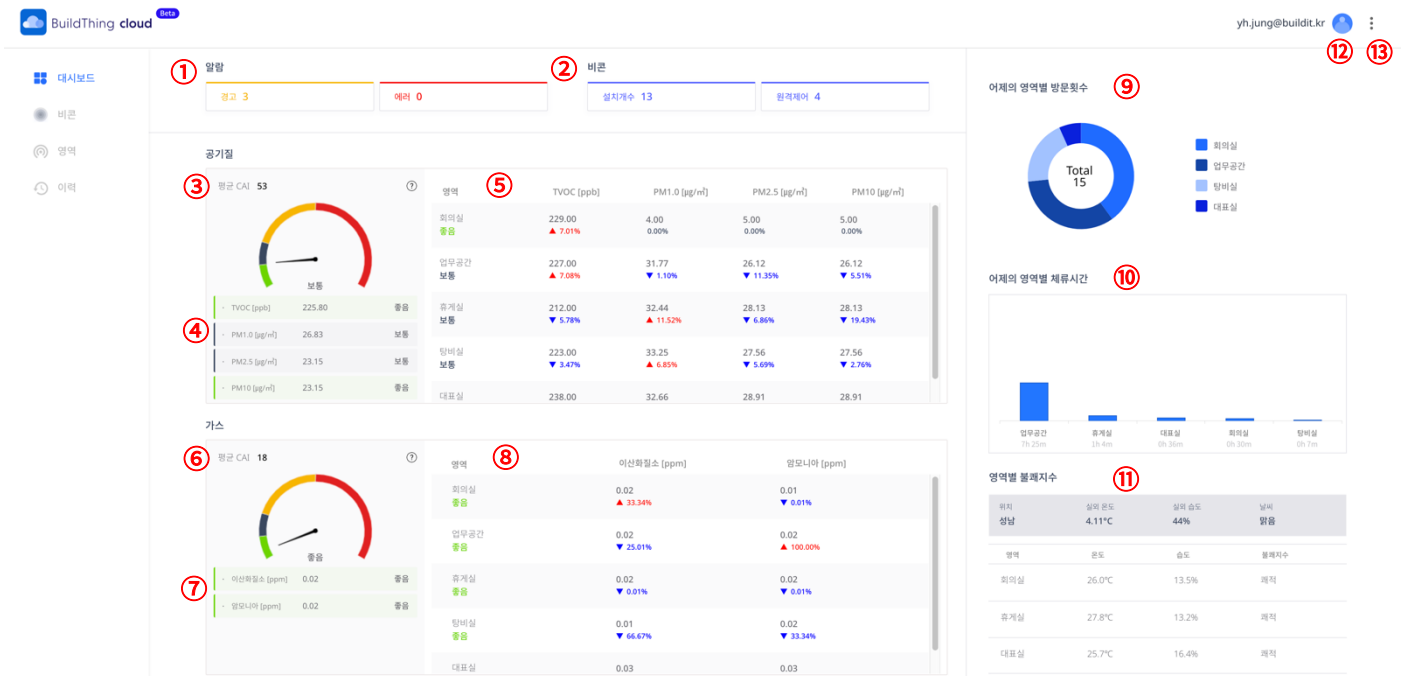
BuildThing cloud Beta

yh.jung@buildit.kr

⑫ ⑬

대시보드
비콘
영역
이력

① 알람
경고 3
에러 0

② 비콘
설치개수 13
원격제어 4

공기질

③ 평균 CAI 53

보통

④
- TVOC [ppb] 225.80 좋음
- PM1.0 [μg/m³] 26.83 보통
- PM2.5 [μg/m³] 23.15 보통
- PM10 [μg/m³] 23.15 좋음

⑤

| 영역 | TVOC [ppb] | PM1.0 [μg/m³] | PM2.5 [μg/m³] | PM10 [μg/m³] |
|---|---|---|---|---|
| 회의실 좋음 | 229.00 ▲ 7.01% | 4.00 0.00% | 5.00 0.00% | 5.00 0.00% |
| 업무공간 보통 | 227.00 ▲ 7.08% | 31.77 ▼ 1.10% | 26.12 ▼ 11.35% | 26.12 ▼ 5.51% |
| 휴게실 보통 | 212.00 ▼ 5.78% | 32.44 ▲ 11.52% | 28.13 ▼ 6.86% | 28.13 ▼ 19.43% |
| 탕비실 보통 | 223.00 ▼ 3.47% | 33.25 ▲ 6.85% | 27.56 ▼ 5.69% | 27.56 ▼ 2.76% |
| 대표실 | 238.00 | 32.66 | 28.91 | 28.91 |

가스

⑥ 평균 CAI 18

좋음

⑦
- 이산화질소 [ppm] 0.02 좋음
- 암모니아 [ppm] 0.02 좋음

⑧

| 영역 | 이산화질소 [ppm] | 암모니아 [ppm] |
|---|---|---|
| 회의실 좋음 | 0.02 ▲ 33.34% | 0.01 ▼ 0.01% |
| 업무공간 좋음 | 0.02 ▼ 25.01% | 0.02 ▲ 100.00% |
| 휴게실 좋음 | 0.02 ▼ 0.01% | 0.02 ▼ 0.01% |
| 탕비실 좋음 | 0.01 ▼ 66.67% | 0.02 ▼ 33.34% |
| 대표실 | 0.03 | 0.03 |

어제의 영역별 방문횟수 ⑨

Total 15

회의실
업무공간
탕비실
대표실

어제의 영역별 체류시간 ⑩

업무공간 7h 25m
휴게실 1h 4m
대표실 0h 36m
회의실 0h 30m
탕비실 0h 7m

영역별 불쾌지수 ⑪

| 위치 | 실외 온도 | 실외 습도 | 날씨 |
|---|---|---|---|
| 성남 | 4.11°C | 44% | 맑음 |

| 영역 | 온도 | 습도 | 불쾌지수 |
|---|---|---|---|
| 회의실 | 26.0°C | 13.5% | 쾌적 |
| 휴게실 | 27.8°C | 13.2% | 쾌적 |
| 대표실 | 25.7°C | 16.4% | 쾌적 |